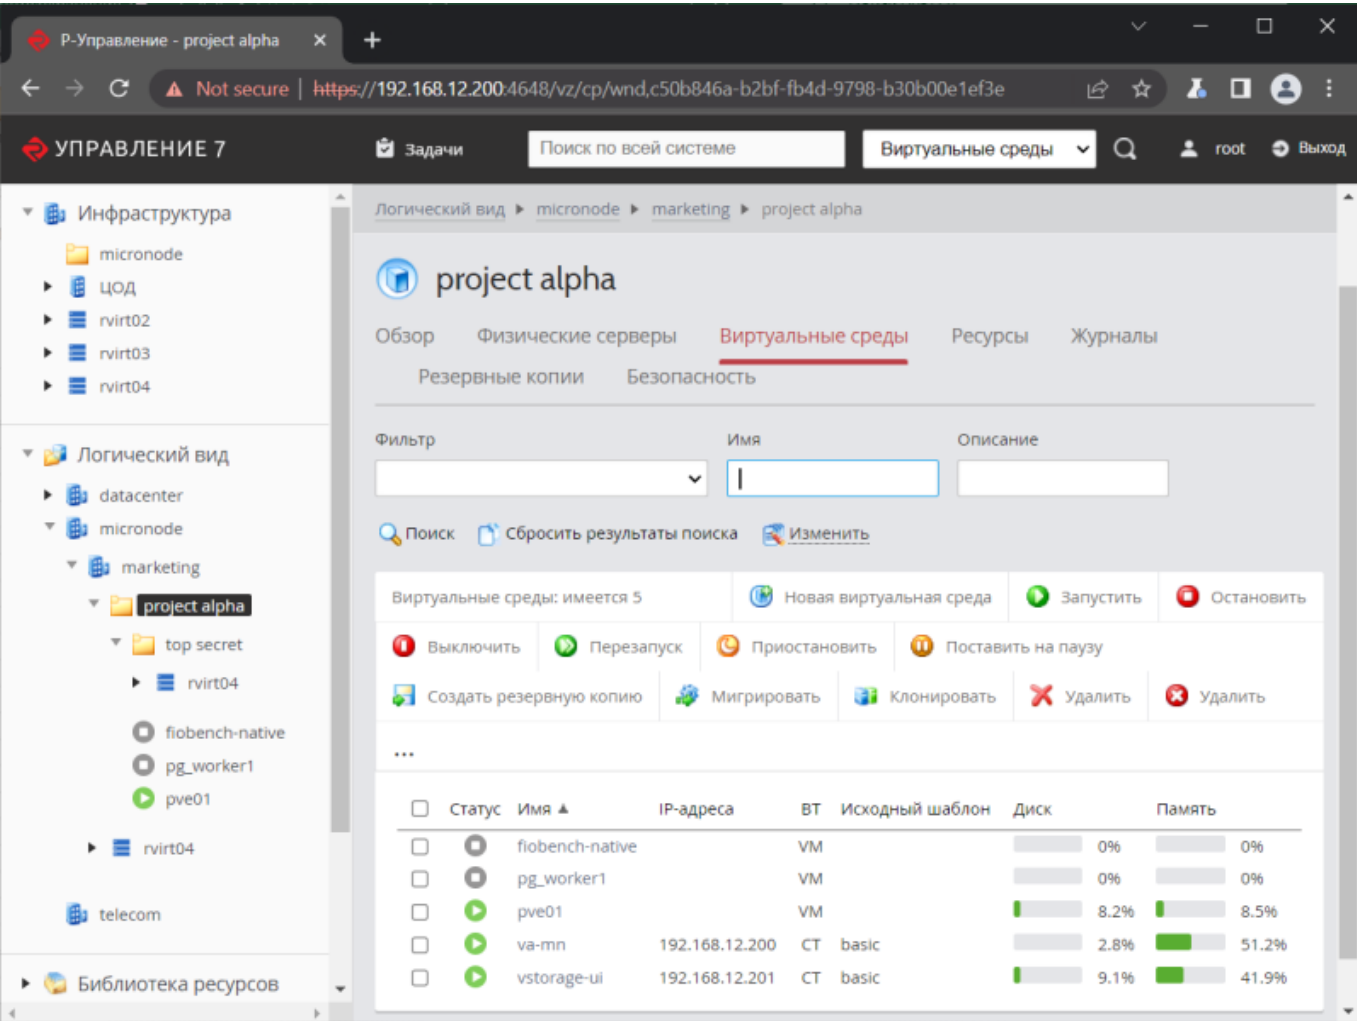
Р-Управление - project alpha ×
+

Not secure | https://192.168.12.200:4648/vz/cp/wnd,c50b846a-b2bf-fb4d-9798-b30b00e1ef3e

УПРАВЛЕНИЕ 7
Задачи
Поиск по всей системе
Виртуальные среды
root
Выход

Инфраструктура
micronode
ЦОД
rvirt02
rvirt03
rvirt04

Логический вид
datacenter
micronode
marketing
project alpha
top secret
rvirt04
fiobench-native
pg_worker1
pve01
rvirt04
telecom

Библиотека ресурсов

Логический вид ▸ micronode ▸ marketing ▸ project alpha

project alpha

Обзор Физические серверы Виртуальные среды Ресурсы Журналы
Резервные копии Безопасность

Фильтр
Имя
Описание

Поиск Сбросить результаты поиска Изменить

Виртуальные среды: имеется 5
Новая виртуальная среда
Запустить
Остановить
Выключить
Перезапуск
Приостановить
Поставить на паузу
Создать резервную копию
Мигрировать
Клонировать
Удалить
Удалить
...

| | Статус | Имя ▲ | IP-адреса | ВТ | Исходный шаблон | Диск | Память |
|---|---|---|---|---|---|---|---|
| | | fiobench-native | | VM | | 0% | 0% |
| | | pg_worker1 | | VM | | 0% | 0% |
| | | pve01 | | VM | | 8.2% | 8.5% |
| | | va-mn | 192.168.12.200 | CT | basic | 2.8% | 51.2% |
| | | vstorage-ui | 192.168.12.201 | CT | basic | 9.1% | 41.9% |